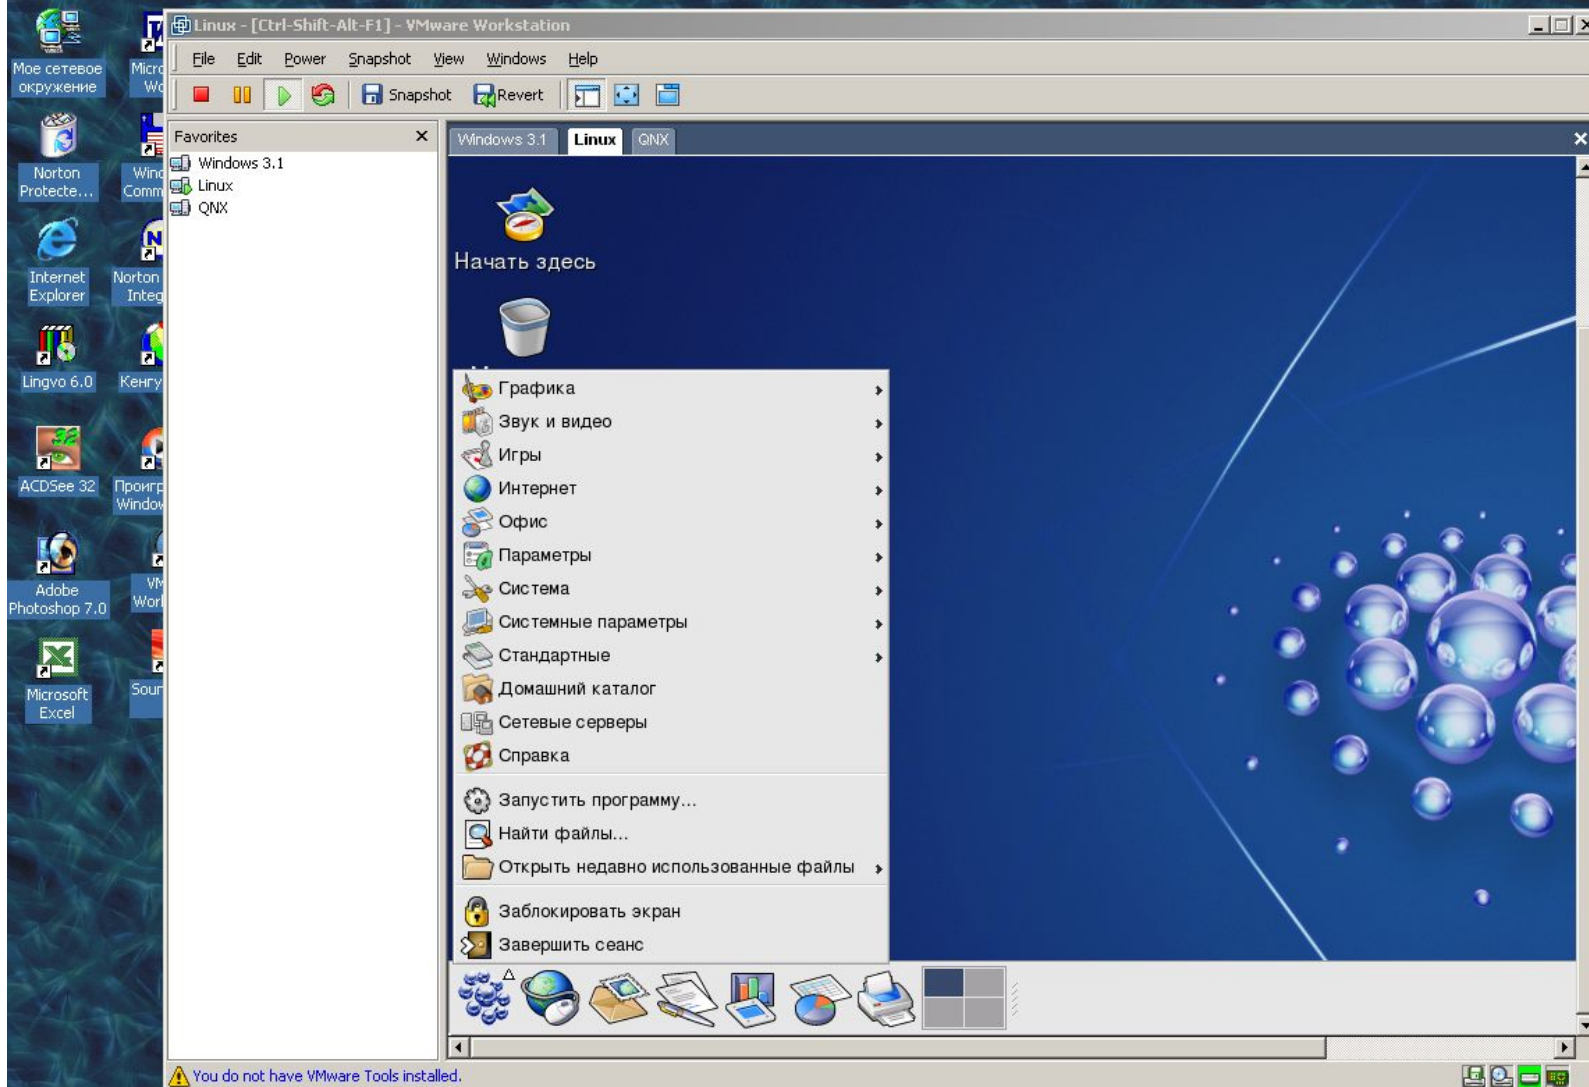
Мое сетевое окружение

Micro Wo

Norton Protecte...

Wind Comm

Internet Explorer

Norton Integ

Lingvo 6.0

Кенгу

ACDSee 32

Проигр Windo

Adobe Photoshop 7.0

VM Wor

Microsoft Excel

Sour

Linux - [Ctrl-Shift-Alt-F1] - VMware Workstation

File Edit Power Snapshot View Windows Help

Snapshot Revert

Favorites

Windows 3.1
Linux
QNX

Windows 3.1 Linux QNX

Начать здесь

Графика
Звук и видео
Игры
Интернет
Офис
Параметры
Система
Системные параметры
Стандартные
Домашний каталог
Сетевые серверы
Справка

Запустить программу...
Найти файлы...
Открыть недавно использованные файлы

Заблокировать экран
Завершить сеанс

You do not have VMware Tools installed.